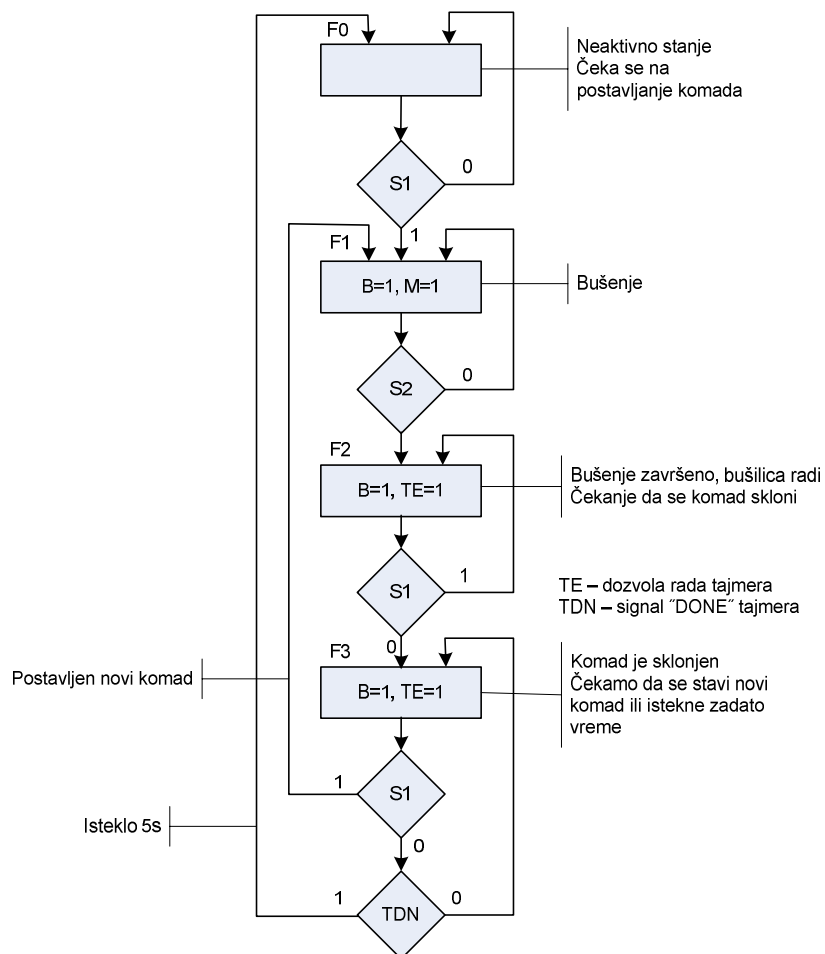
F0

Neaktivno stanje
Čeka se na postavljanje komada

S1
0
1

F1
B=1, M=1

Bušenje

S2
0

F2
B=1, TE=1

Bušenje završeno, bušilica radi
Čekanje da se komad skloni

S1
1
0

TE – dozvola rada tajmera
TDN – signal ˝DONE˝ tajmera

F3
B=1, TE=1

Komad je sklonjen
Čekamo da se stavi novi komad ili istekne zadato vreme

Postavljen novi komad

S1
1
0

Isteklo 5s

TDN
1
0